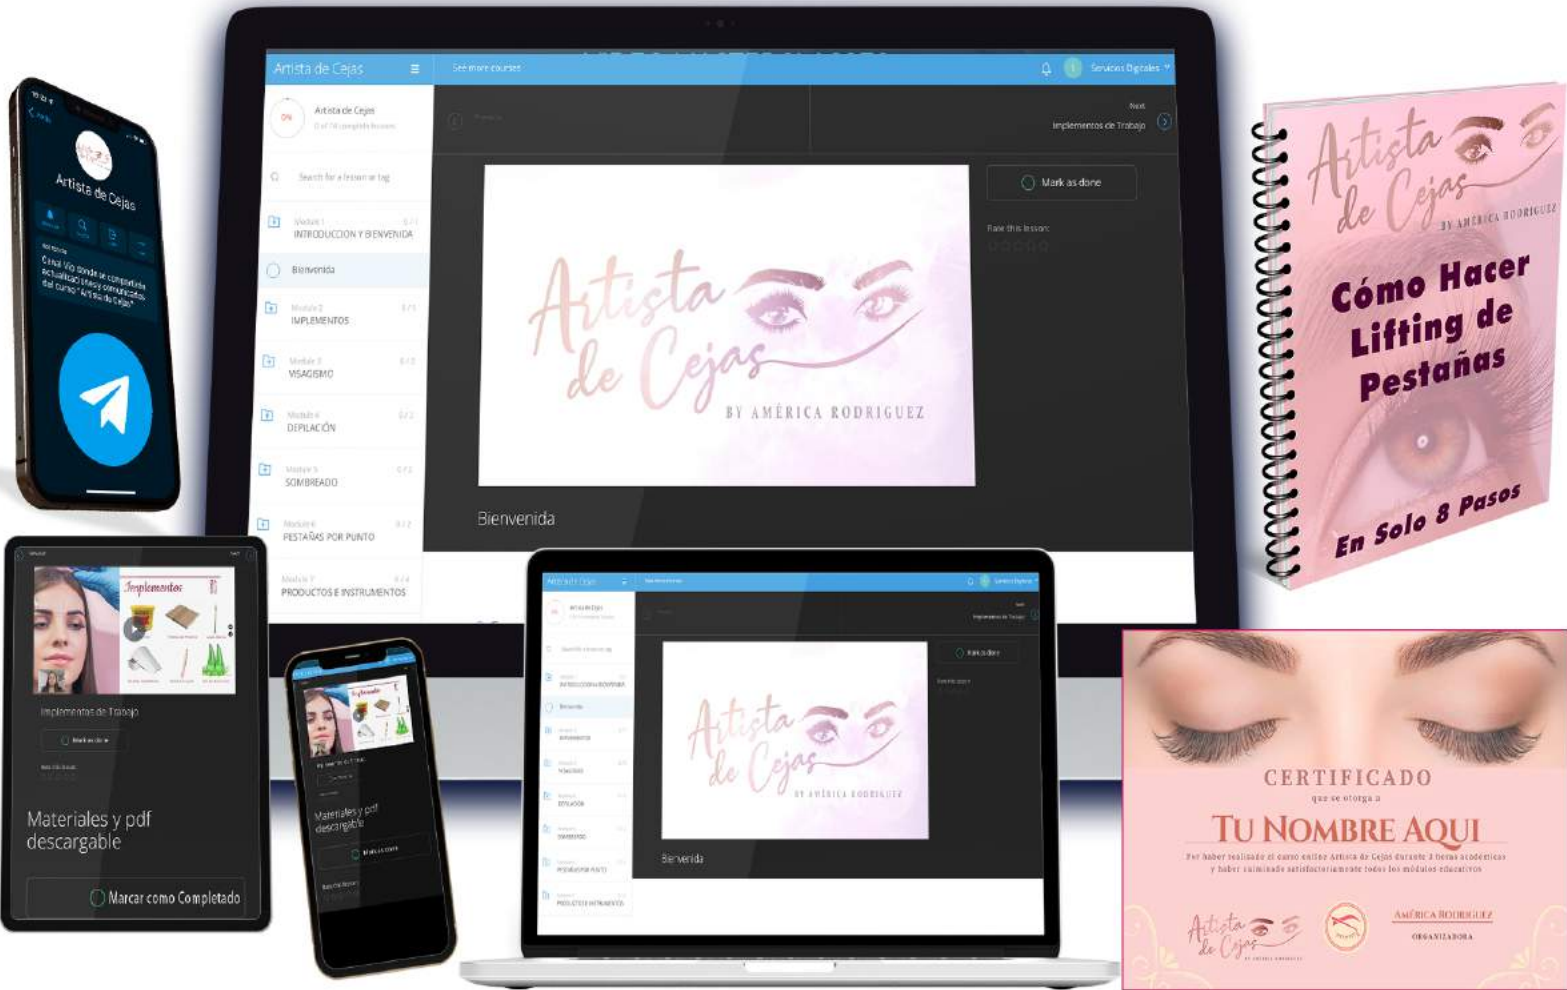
Artista de Cejas

Canal Vip donde se compartirán actualizaciones y comunicados del curso "Artista de Cejas"

Artista de Cejas
See more courses
Servicios Digitales

Artista de Cejas
0 of 74 complete lessons
0%

Search for a lesson or tag

Module 1
INTRODUCCION Y BIENVENIDA

Bienvenida

Module 2
IMPLEMENTOS

Module 3
VISAGISMO

Module 4
DEPILACIÓN

Module 5
SOMBREADO

Module 6
PESTAÑAS POR PUNTO

Module 7
PRODUCTOS E INSTRUMENTOS

Next
Implementos de Trabajo

Mark as done

Rate this lesson:

Artista de Cejas
BY AMÉRICA RODRIGUEZ

Bienvenida

Artista de Cejas
BY AMÉRICA RODRIGUEZ
Cómo Hacer Lifting de Pestañas
En Solo 8 Pasos

Implementos

Implementos de Trabajo

Materiales y pdf descargable

Marcar como Completado

Materiales y pdf descargable

Artista de Cejas
BY AMÉRICA RODRIGUEZ

Bienvenida

CERTIFICADO
que se otorga a
TU NOMBRE AQUI
Por haber realizado el curso online Artista de Cejas durante 3 horas académicas y haber culminado satisfactoriamente todos los módulos educativos

Artista de Cejas
AMÉRICA RODRIGUEZ
ORGANIZADORA